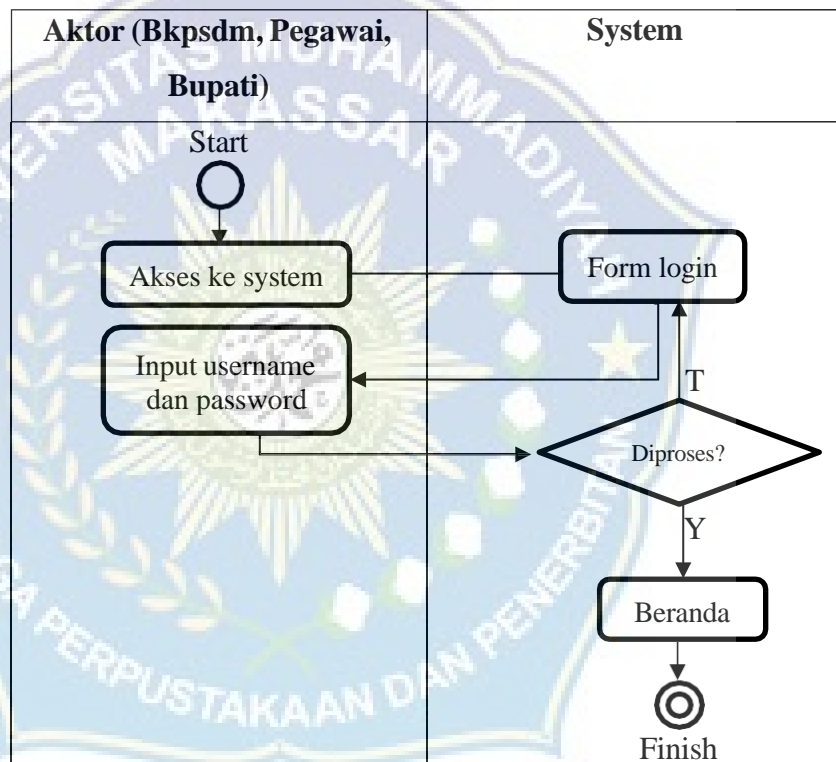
| Aktor (Bkpsdm, Pegawai, Bupati) | System |
|---|---|
| Start<br>Akses ke system<br>Input username dan password | Form login<br>T<br>Diproses?<br>Y<br>Beranda<br>Finish |

ERSITAS MUHAMMADIYAH MAKASSAR
PERPUSTAKAAN DAN PENERBITAN